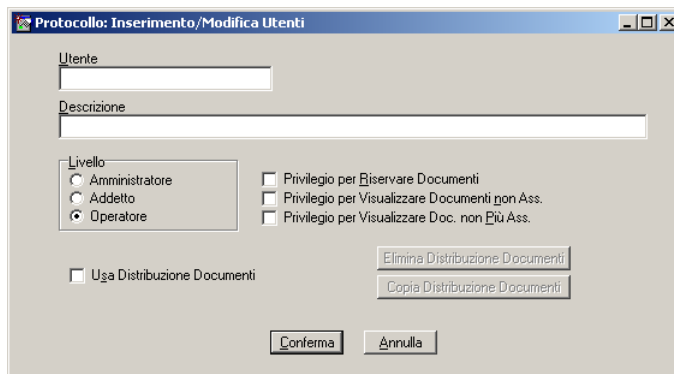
Protocollo: Inserimento/Modifica Utenti

Utente

Descrizione

Livello
Amministratore
Addetto
Operatore

Privilegio per Riservare Documenti
Privilegio per Visualizzare Documenti non Ass.
Privilegio per Visualizzare Doc. non Più Ass.

Usa Distribuzione Documenti

Elimina Distribuzione Documenti
Copia Distribuzione Documenti

Conferma
Annulla